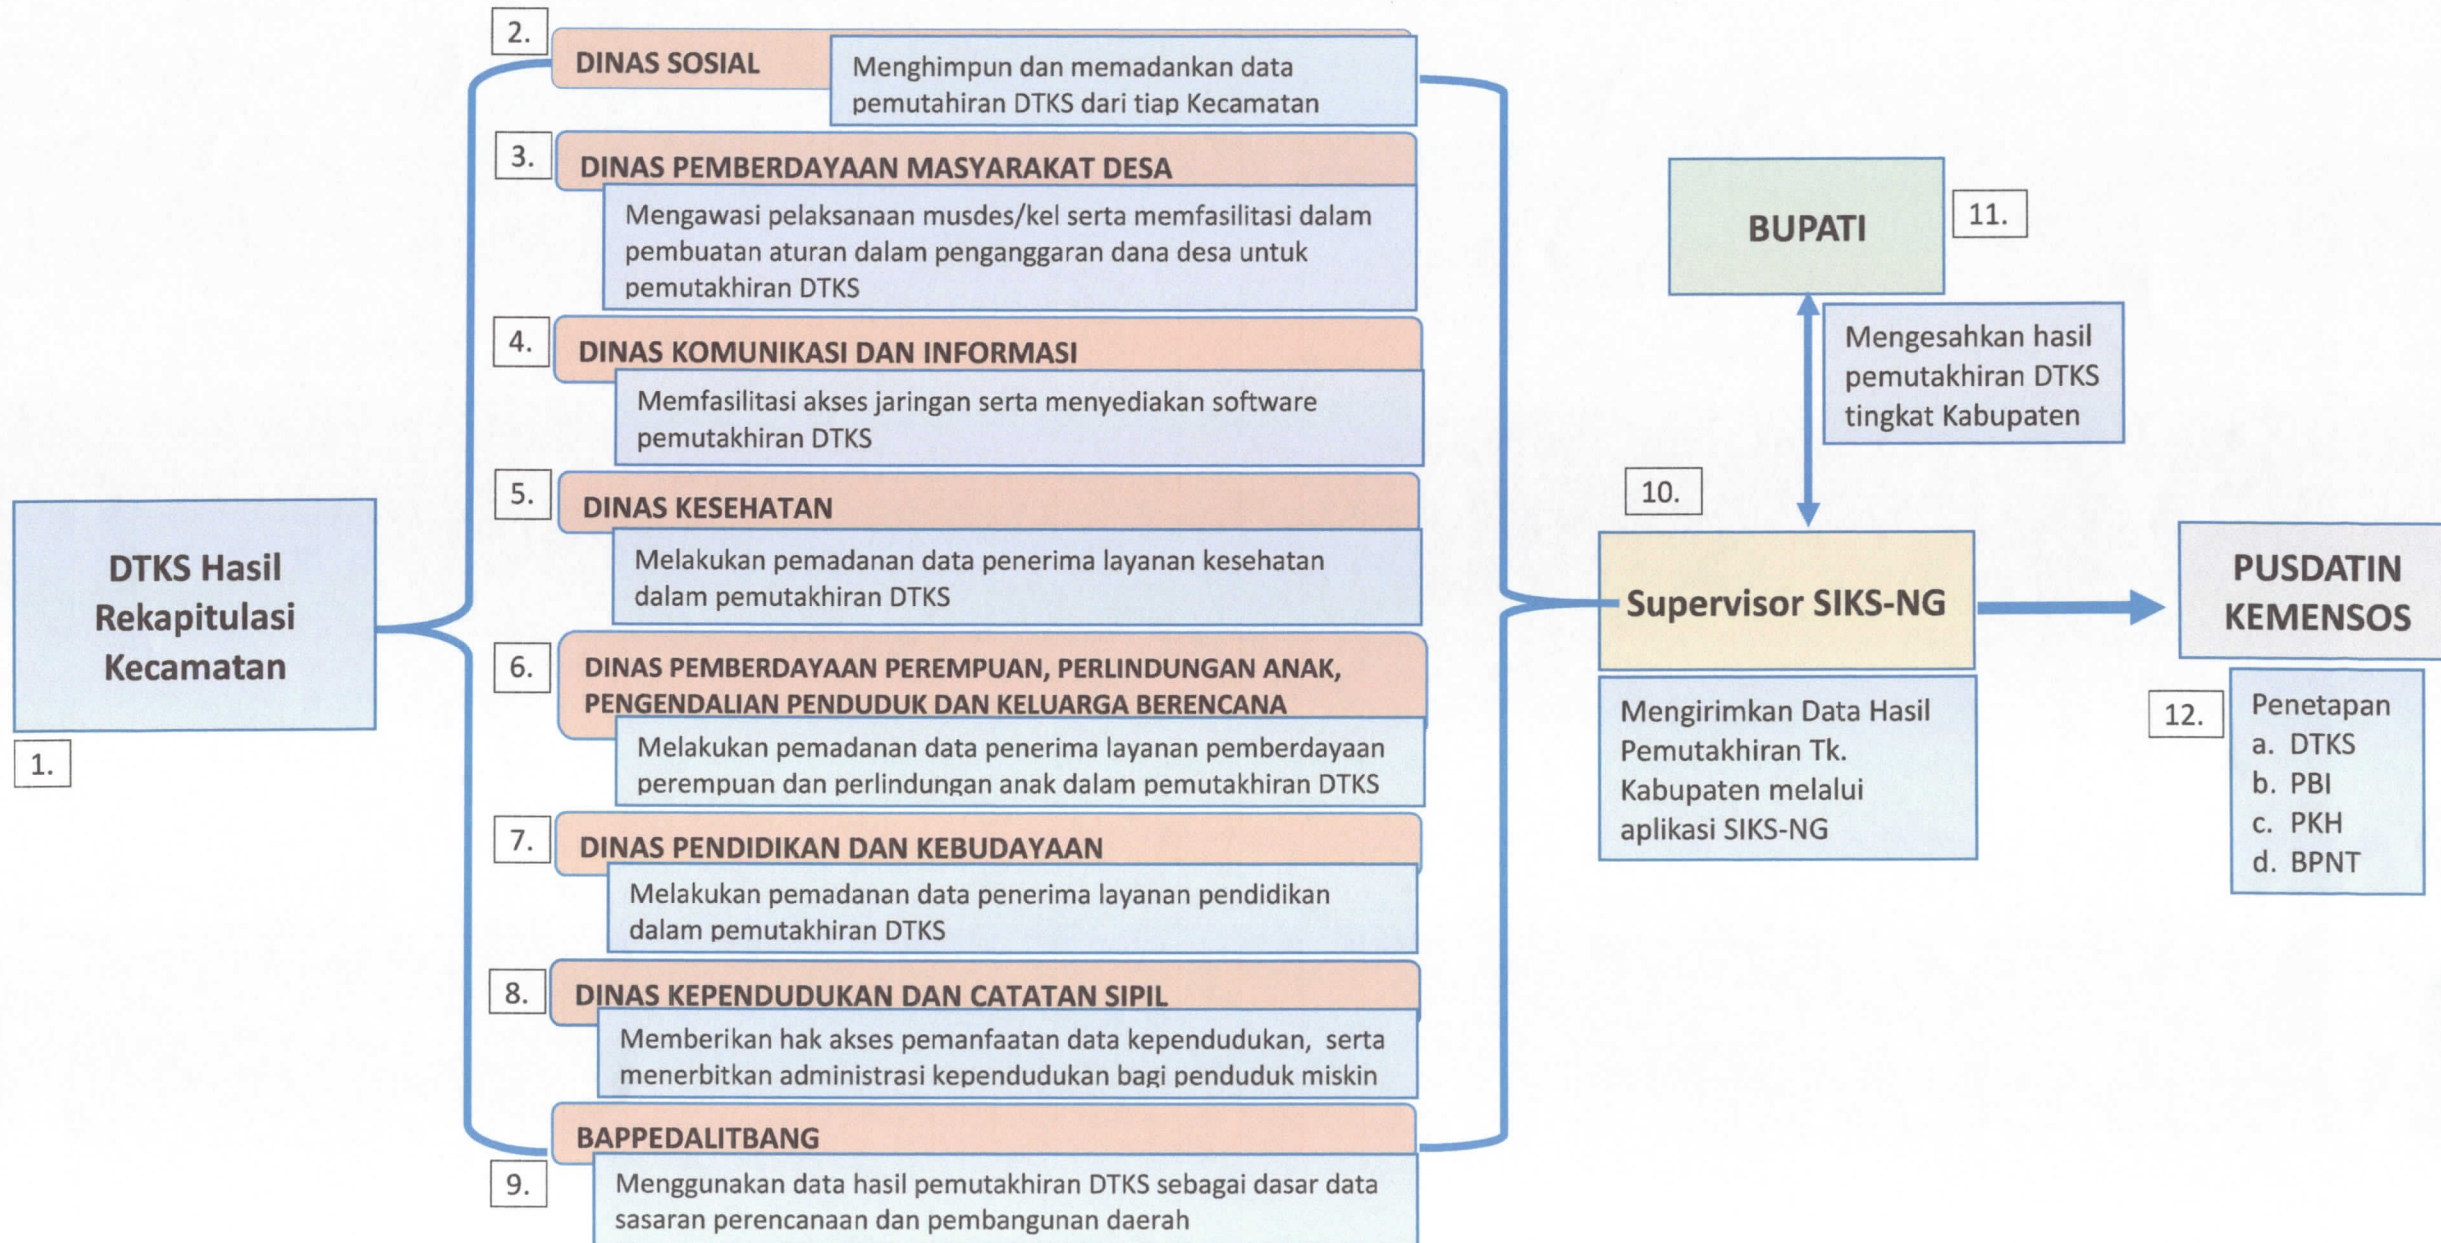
DTKS Hasil Rekapitulasi Kecamatan

1.

2.

DINAS SOSIAL

Menghimpun dan memadankan data pemutahiran DTKS dari tiap Kecamatan

3.

DINAS PEMBERDAYAAN MASYARAKAT DESA

Mengawasi pelaksanaan musdes/kel serta memfasilitasi dalam pembuatan aturan dalam penganggaran dana desa untuk pemutakhiran DTKS

4.

DINAS KOMUNIKASI DAN INFORMASI

Memfasilitasi akses jaringan serta menyediakan software pemutakhiran DTKS

5.

DINAS KESEHATAN

Melakukan pemadanan data penerima layanan kesehatan dalam pemutakhiran DTKS

6.

DINAS PEMBERDAYAAN PEREMPUAN, PERLINDUNGAN ANAK, PENGENDALIAN PENDUDUK DAN KELUARGA BERENCANA

Melakukan pemadanan data penerima layanan pemberdayaan perempuan dan perlindungan anak dalam pemutakhiran DTKS

7.

DINAS PENDIDIKAN DAN KEBUDAYAAN

Melakukan pemadanan data penerima layanan pendidikan dalam pemutakhiran DTKS

8.

DINAS KEPENDUDUKAN DAN CATATAN SIPIL

Memberikan hak akses pemanfaatan data kependudukan, serta menerbitkan administrasi kependudukan bagi penduduk miskin

BAPPEDALITBANG

9.

Menggunakan data hasil pemutakhiran DTKS sebagai dasar data sasaran perencanaan dan pembangunan daerah

BUPATI

11.

Mengesahkan hasil pemutakhiran DTKS tingkat Kabupaten

10.

Supervisor SIKS-NG

Mengirimkan Data Hasil Pemutakhiran Tk. Kabupaten melalui aplikasi SIKS-NG

PUSDATIN KEMENSOS

12.

Penetapan
a. DTKS
b. PBI
c. PKH
d. BPNT